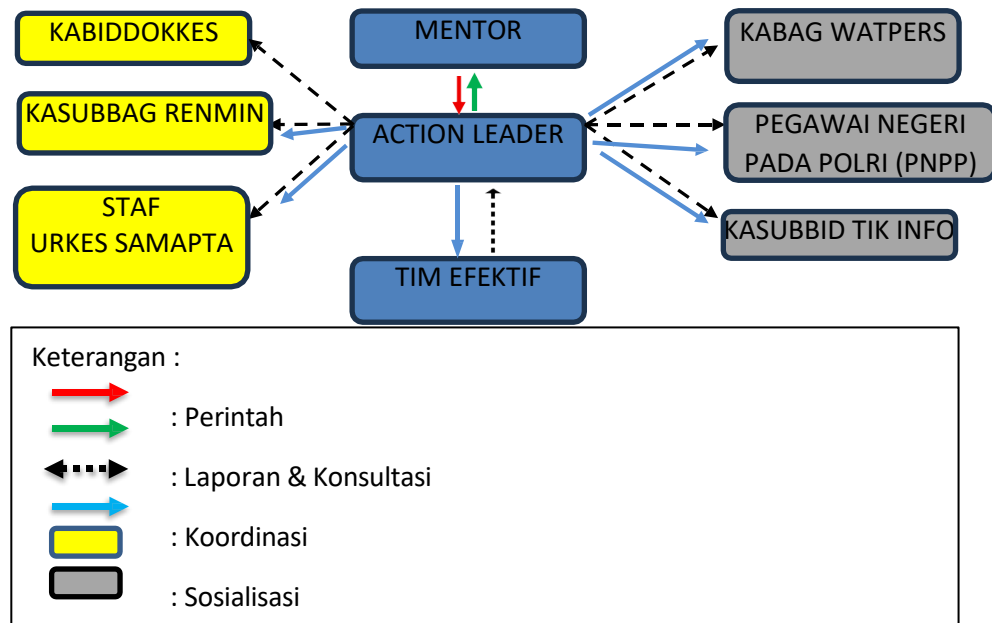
KABIDDOKKES

MENTOR

KABAG WATPERS

KASUBBAG RENMIN

ACTION LEADER

PEGAWAI NEGERI PADA POLRI (PNPP)

STAF URKES SAMAPTA

KASUBBID TIK INFO

TIM EFEKTIF

Keterangan :

: Perintah

: Laporan & Konsultasi

: Koordinasi

: Sosialisasi